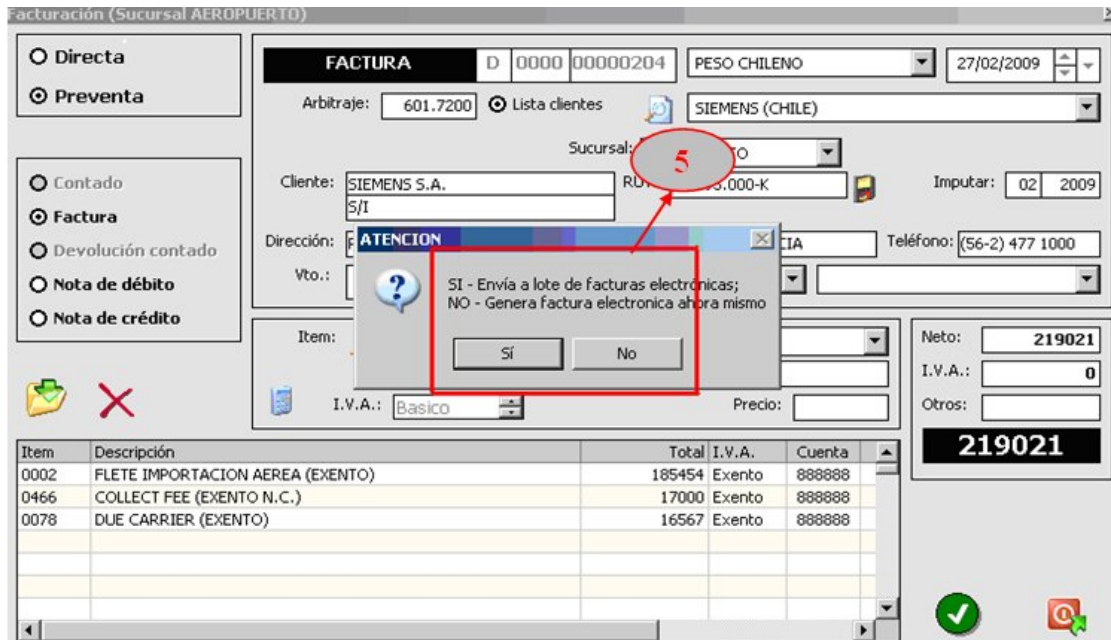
Facturación (Sucursal AEROPUERTO)

Directa
Preventa

Contado
Factura
Devolución contado
Nota de débito
Nota de crédito

FACTURA D 0000 00000204
PESO CHILENO
27/02/2009

Arbitraje: 601.7200 Lista clientes
SIEMENS (CHILE)

Sucursal: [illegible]TO

5

Cliente: SIEMENS S.A.
S/I
RUT: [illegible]3.000-K
Imputar: 02 2009

Dirección: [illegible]
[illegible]CIA
Teléfono: (56-2) 477 1000

Vto.:

ATENCION
SI - Envía a lote de facturas electrónicas;
NO - Genera factura electronica ahora mismo
Sí
No

Item:
I.V.A.: Basico
Precio:

Neto: 219021
I.V.A.: 0
Otros:
219021

| Item | Descripción | Total | I.V.A. | Cuenta |
|---|---|---|---|---|
| 0002 | FLETE IMPORTACION AEREA (EXENTO) | 185454 | Exento | 888888 |
| 0466 | COLLECT FEE (EXENTO N.C.) | 17000 | Exento | 888888 |
| 0078 | DUE CARRIER (EXENTO) | 16567 | Exento | 888888 |